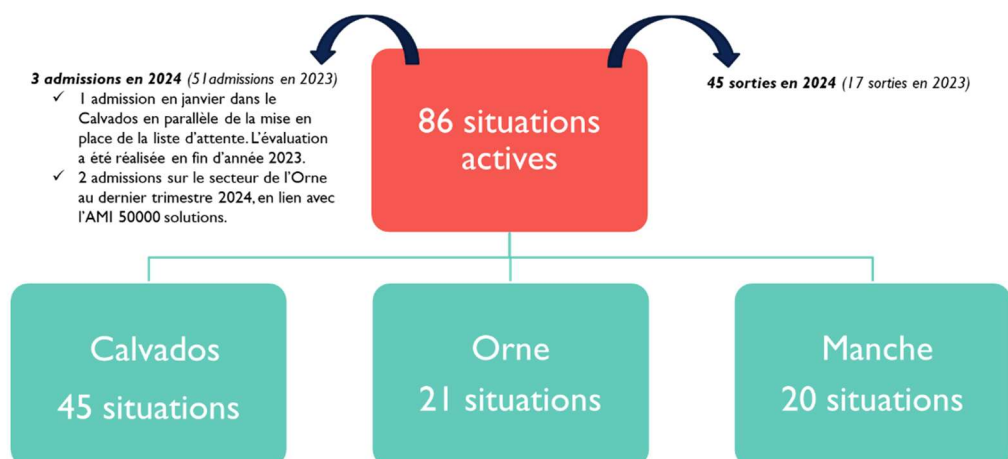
3 admissions en 2024 (51admissions en 2023)

✓ 1 admission en janvier dans le Calvados en parallèle de la mise en place de la liste d'attente. L'évaluation a été réalisée en fin d'année 2023.

✓ 2 admissions sur le secteur de l'Orne au dernier trimestre 2024, en lien avec l'AMI 50000 solutions.

86 situations actives

45 sorties en 2024 (17 sorties en 2023)

Calvados
45 situations

Orne
21 situations

Manche
20 situations